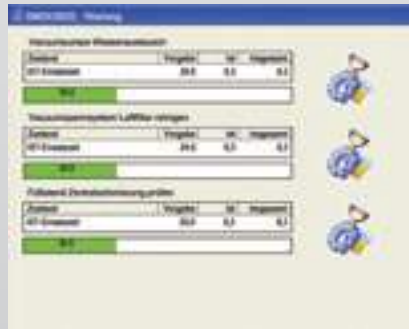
SMOOBOX Wartung

Vakuumpumpe Wasser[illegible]

| Zustand | Vorgabe | Ist | Insgesamt |
|---|---|---|---|
| KT-Ersatzteil | 20,0 | 0,3 | 0,3 |

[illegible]

Vakuumpumpensystem Luftfilter reinigen

| Zustand | Vorgabe | Ist | Insgesamt |
|---|---|---|---|
| KT-Ersatzteil | 24,0 | 0,3 | 0,3 |

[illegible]

Füllstand Zentralschmierung prüfen

| Zustand | Vorgabe | Ist | Insgesamt |
|---|---|---|---|
| KT-Ersatzteil | 50,0 | 0,3 | 0,3 |

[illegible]